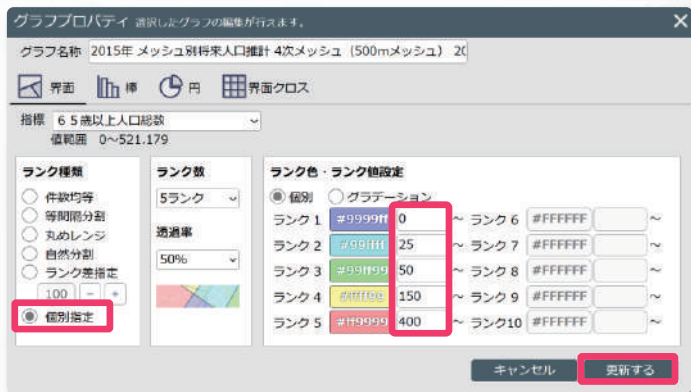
グラフプロパティ 選択したグラフの編集が行えます。

グラフ名称 2015年 メッシュ別将来人口推計 4次メッシュ（500mメッシュ） 2(

界面 棒 円 界面クロス

指標 65歳以上人口総数
値範囲 0～521.179

ランク種類
件数均等
等間隔分割
丸めレンジ
自然分割
ランク差指定
100 - +
個別指定

ランク数
5ランク
透過率
50%

ランク色・ランク値設定
個別 グラデーション

| | | | | | | |
|---|---|---|---|---|---|---|
| ランク1 | #9999ff | 0 | ～ | ランク6 | #FFFFFF | ～ |
| ランク2 | #99ffff | 25 | ～ | ランク7 | #FFFFFF | ～ |
| ランク3 | #99ff99 | 50 | ～ | ランク8 | #FFFFFF | ～ |
| ランク4 | #ffff99 | 150 | ～ | ランク9 | #FFFFFF | ～ |
| ランク5 | #ff9999 | 400 | ～ | ランク10 | #FFFFFF | ～ |

キャンセル 更新する